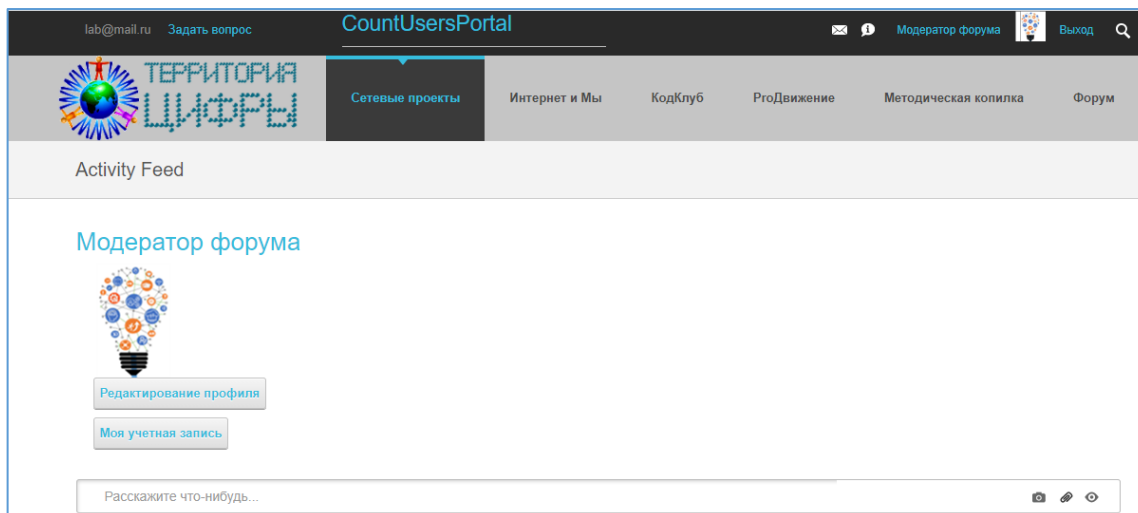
lab@mail.ru Задать вопрос CountUsersPortal Модератор форума Выход

ТЕРРИТОРИЯ ЦИФРЫ

Сетевые проекты Интернет и Мы КодКлуб ProДвижение Методическая копилка Форум

Activity Feed

Модератор форума

Редактирование профиля

Моя учетная запись

Расскажите что-нибудь...